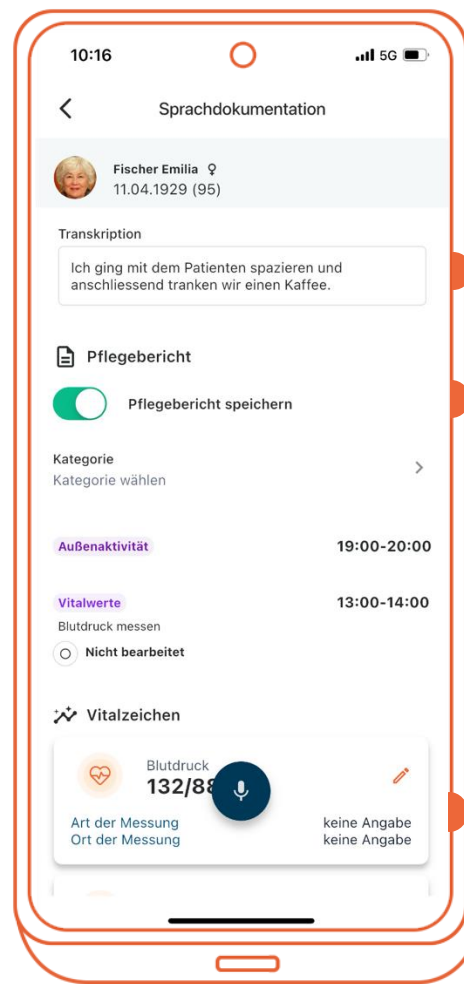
10:16

5G

Sprachdokumentation

Fischer Emilia ♀
11.04.1929 (95)

Transkription

Ich ging mit dem Patienten spazieren und anschliessend tranken wir einen Kaffee.

Pflegebericht

Pflegebericht speichern

Kategorie
Kategorie wählen

Außenaktivität 19:00-20:00

Vitalwerte 13:00-14:00
Blutdruck messen
Nicht bearbeitet

Vitalzeichen

Blutdruck
132/88

Art der Messung keine Angabe
Ort der Messung keine Angabe